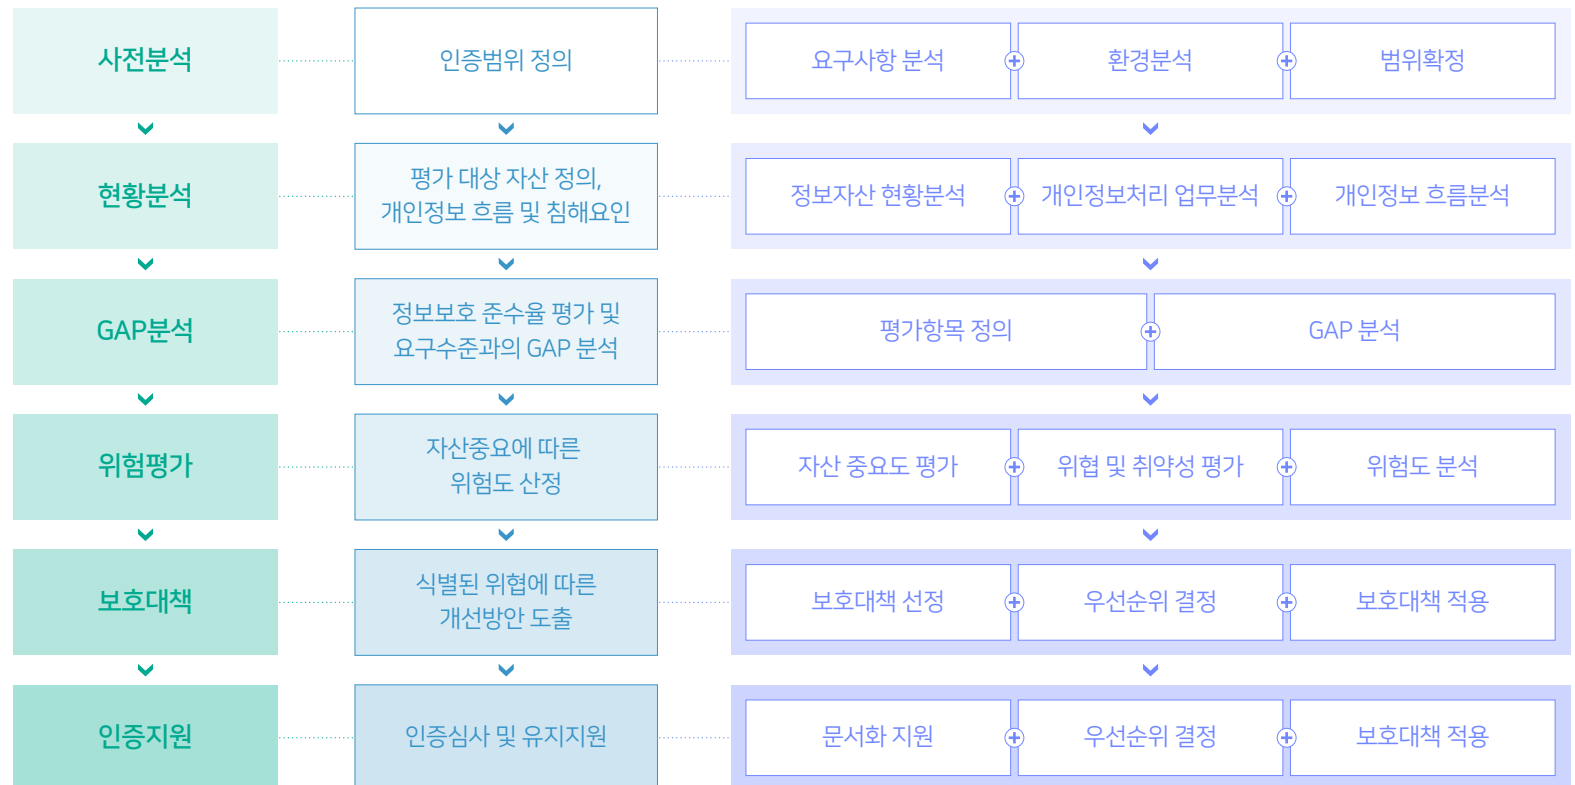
사전분석

인증범위 정의

요구사항 분석

환경분석

범위확정

현황분석

평가 대상 자산 정의, 개인정보 흐름 및 침해요인

정보자산 현황분석

개인정보처리 업무분석

개인정보 흐름분석

GAP분석

정보보호 준수율 평가 및 요구수준과의 GAP 분석

평가항목 정의

GAP 분석

위험평가

자산중요에 따른 위험도 산정

자산 중요도 평가

위협 및 취약성 평가

위험도 분석

보호대책

식별된 위협에 따른 개선방안 도출

보호대책 선정

우선순위 결정

보호대책 적용

인증지원

인증심사 및 유지지원

문서화 지원

우선순위 결정

보호대책 적용